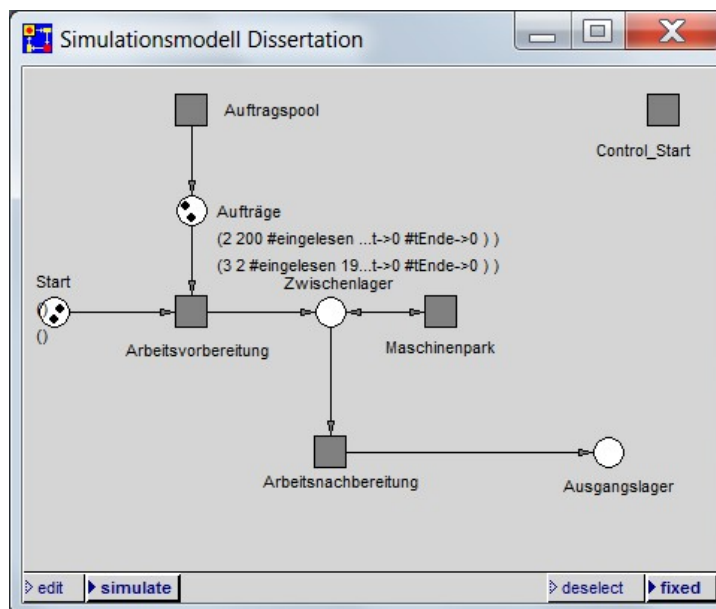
Simulationsmodell Dissertation

Auftragspool

Control_Start

Aufträge

(2 200 #eingelesen ...t->0 #tEnde->0 ) )

(3 2 #eingelesen 19...t->0 #tEnde->0 ) )

Start

()

()

Zwischenlager

Arbeitsvorbereitung

Maschinenpark

Arbeitsnachbereitung

Ausgangslager

edit

simulate

deselect

fixed